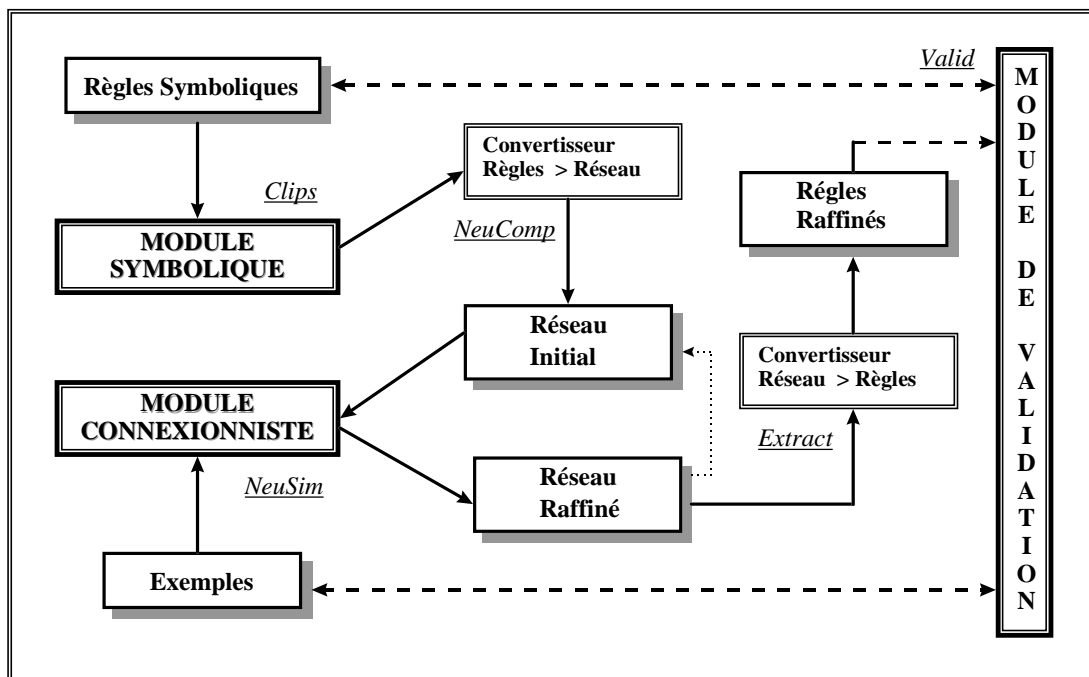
Règles Symboliques

Valid

MODULE DE VALIDATION

Clips

Convertisseur Règles > Réseau

Régles Raffinés

MODULE SYMBOLIQUE

NeuComp

Réseau Initial

Convertisseur Réseau > Règles

MODULE CONNEXIONNISTE

Extract

NeuSim

Réseau Raffiné

Exemples